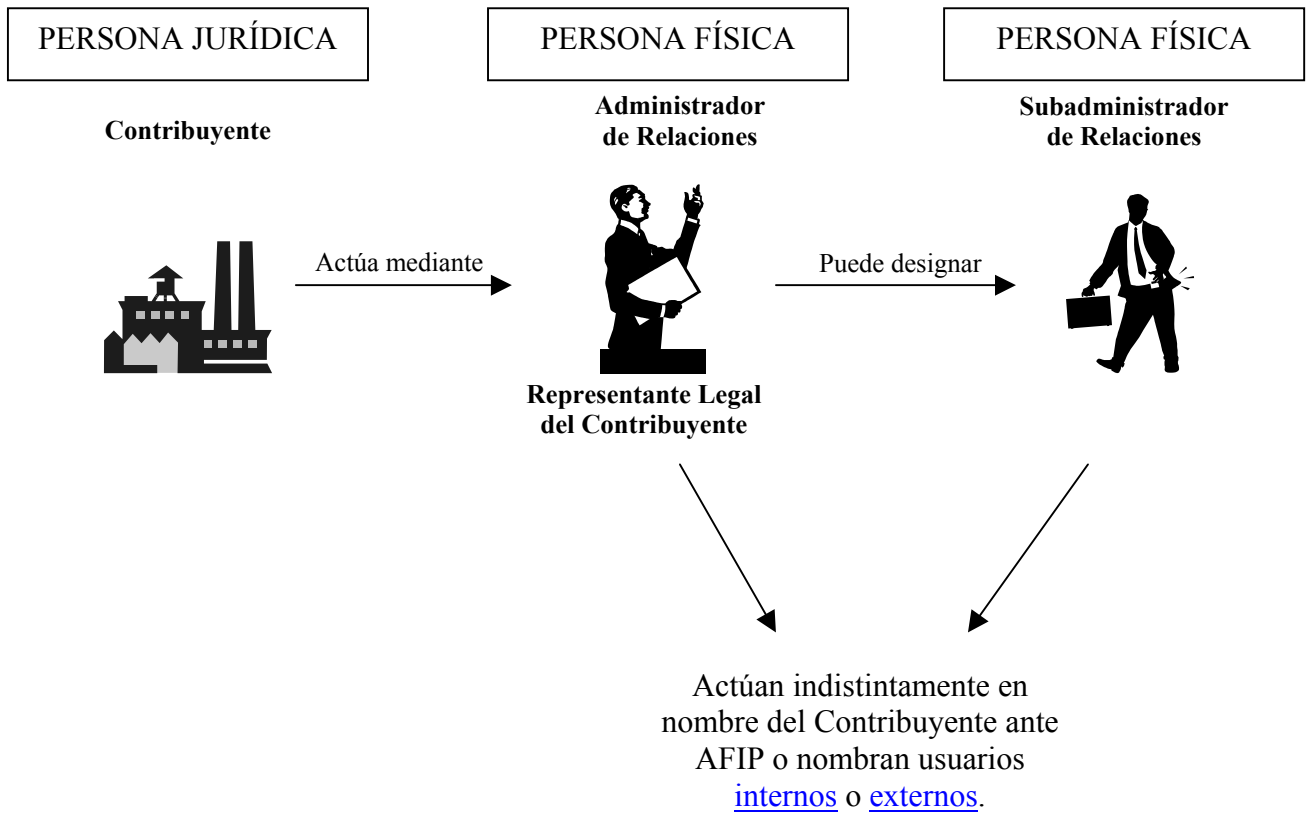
PERSONA JURÍDICA

PERSONA FÍSICA

PERSONA FÍSICA

Contribuyente

Administrador de Relaciones

Subadministrador de Relaciones

Actúa mediante

Puede designar

Representante Legal del Contribuyente

Actúan indistintamente en nombre del Contribuyente ante AFIP o nombran usuarios internos o externos.